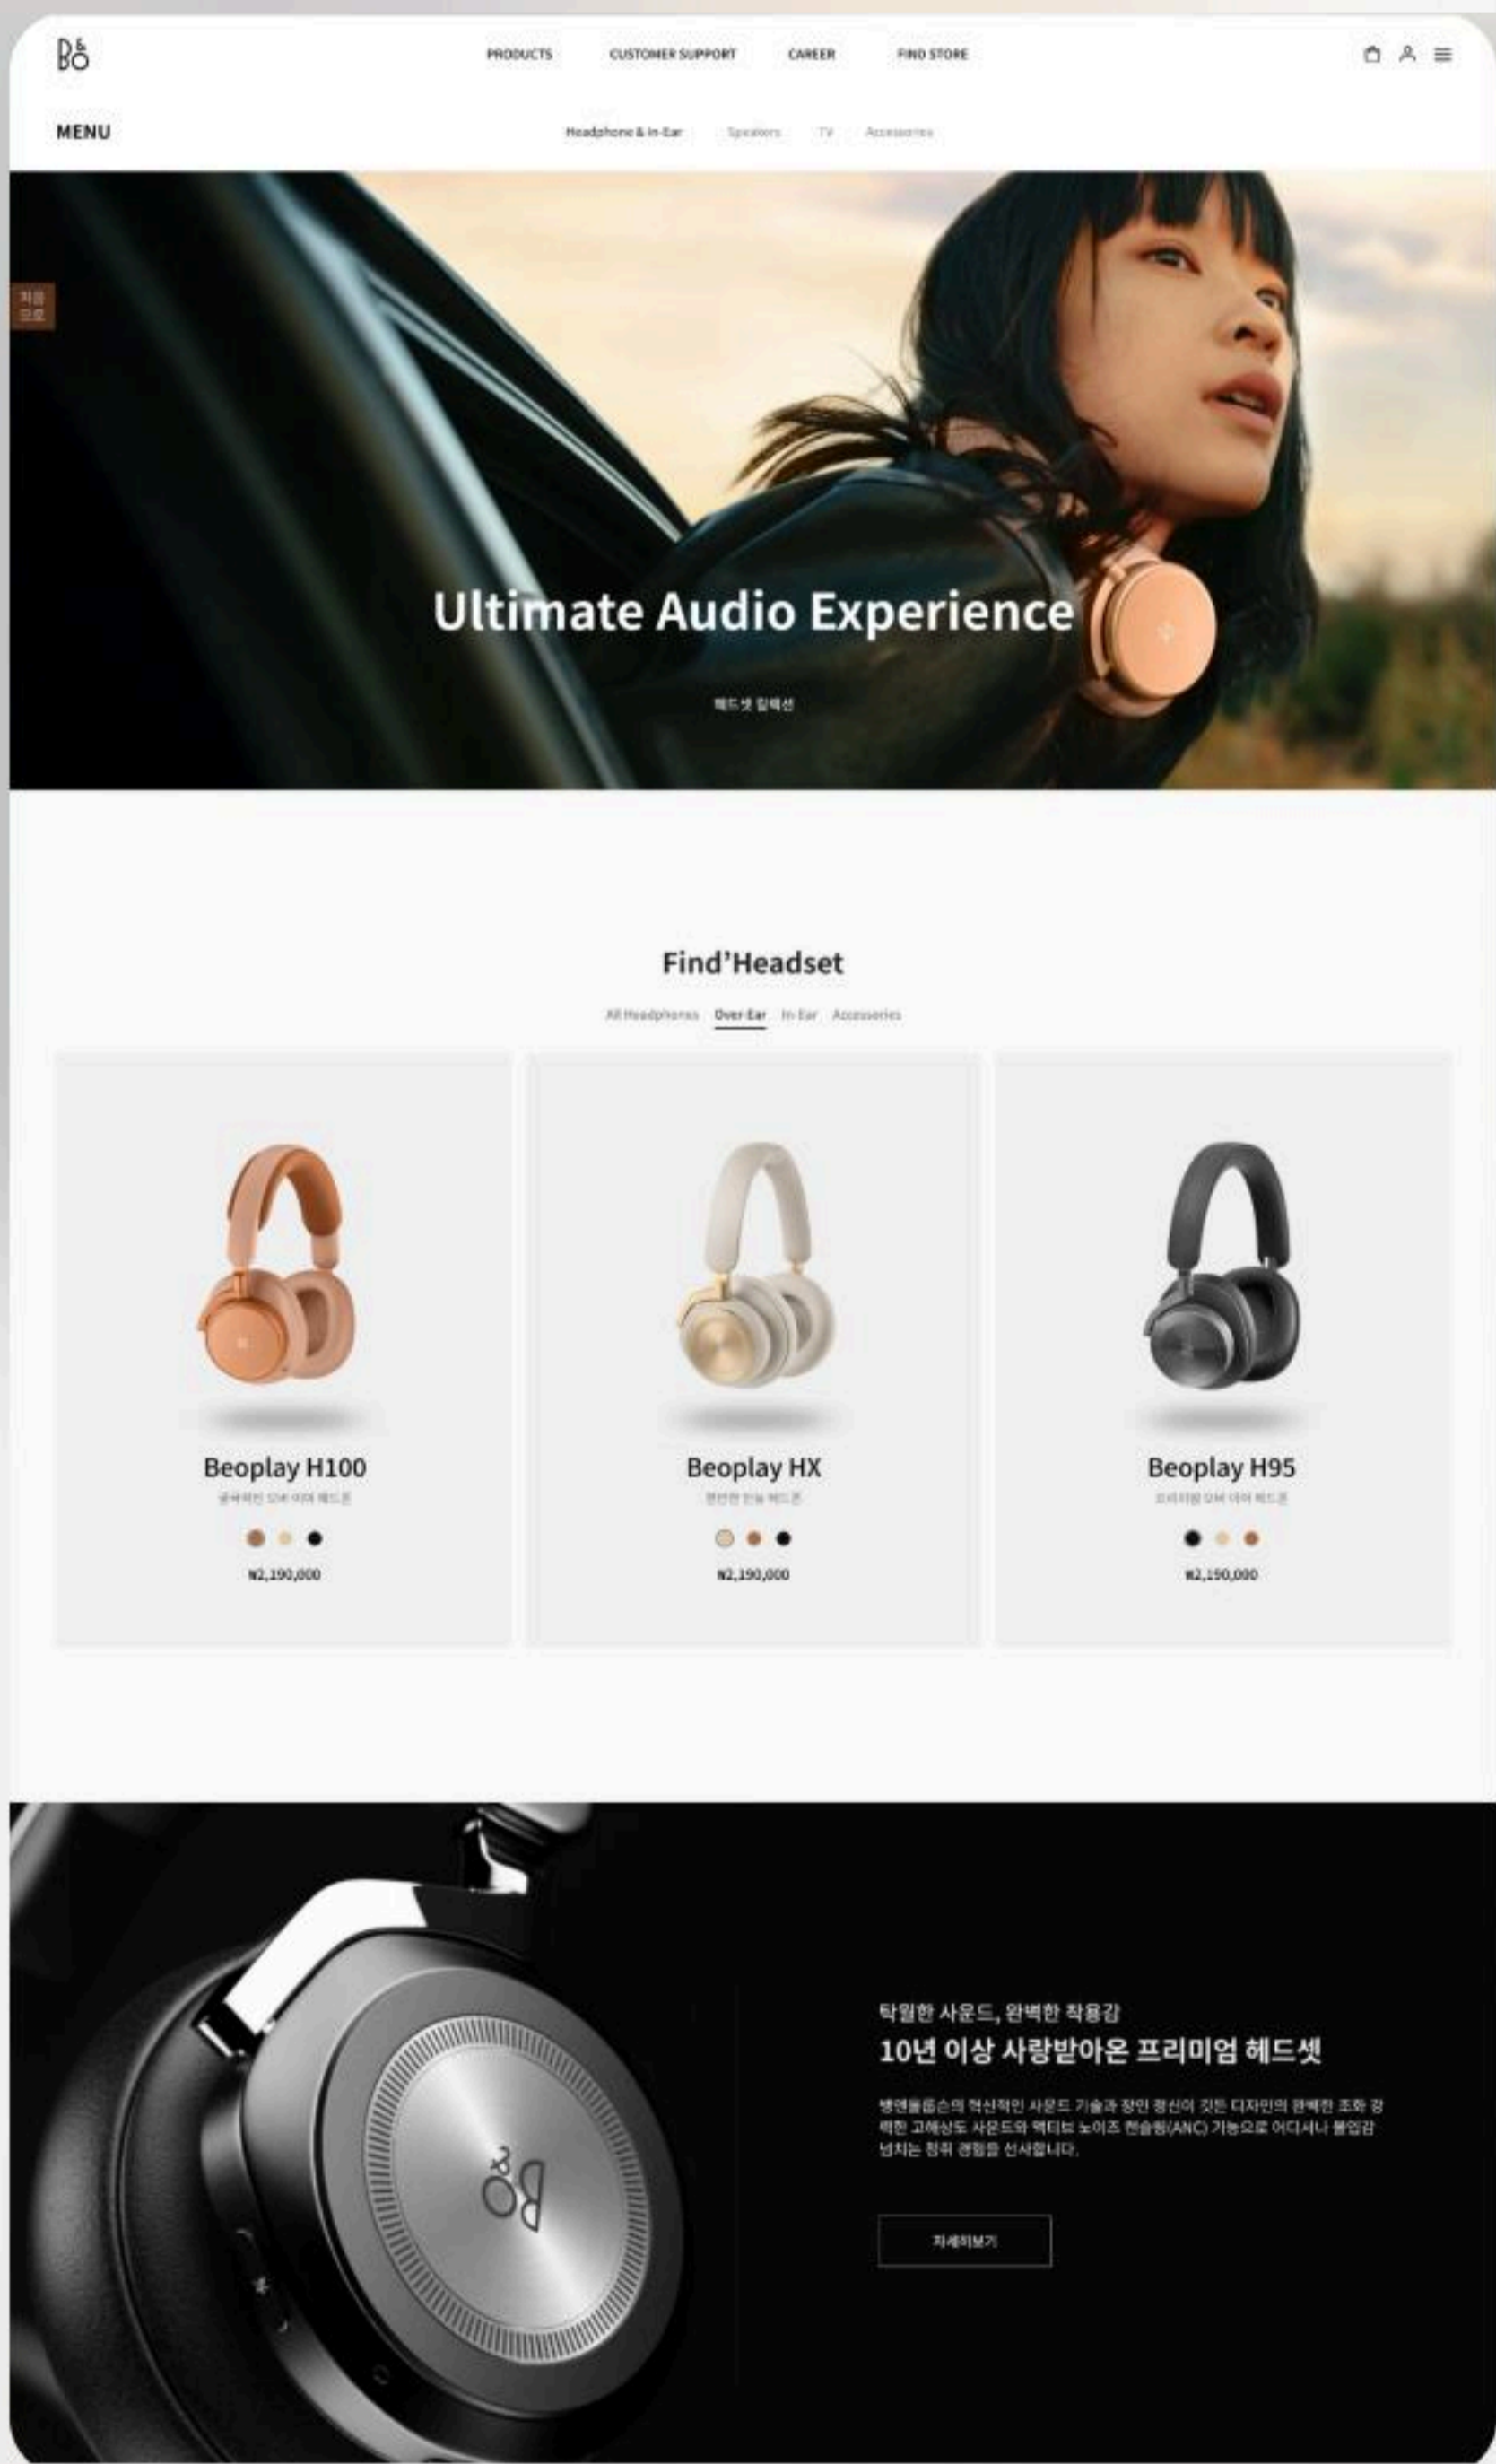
B&O

PRODUCTS CUSTOMER SUPPORT CAREER FIND STORE

MENU

Headphone & In-Ear Speakers TV Accessories

처음으로

Ultimate Audio Experience

헤드셋 컬렉션

Find'Headset

All Headphones Over-Ear In-Ear Accessories

Beoplay H100
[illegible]
₩2,190,000

Beoplay HX
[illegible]
₩2,190,000

Beoplay H95
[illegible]
₩2,190,000

탁월한 사운드, 완벽한 착용감
10년 이상 사랑받아온 프리미엄 헤드셋

뱅앤올룹슨의 혁신적인 사운드 기술과 장인 정신이 깃든 디자인의 완벽한 조화 강력한 고해상도 사운드와 액티브 노이즈 캔슬링(ANC) 기능으로 어디서나 몰입감 넘치는 청취 경험을 선사합니다.

자세히보기